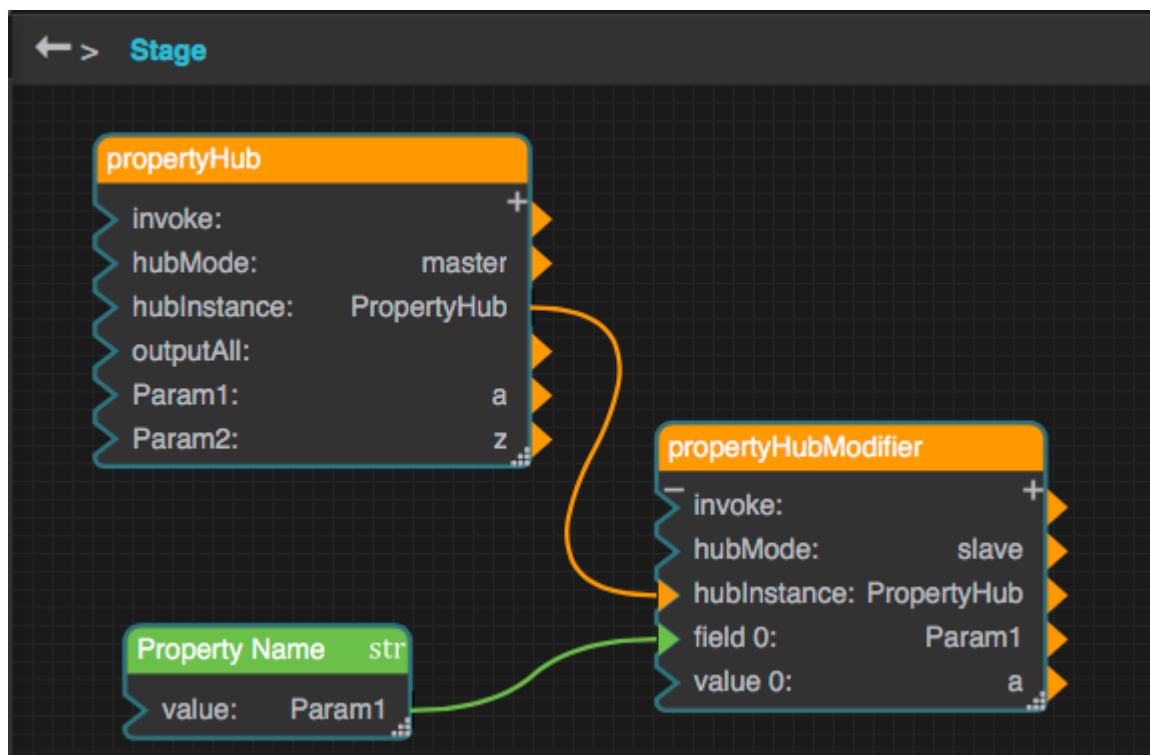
Stage

propertyHub
+
invoke:
hubMode: master
hubInstance: PropertyHub
outputAll:
Param1: a
Param2: z

propertyHubModifier
−
+
invoke:
hubMode: slave
hubInstance: PropertyHub
field 0: Param1
value 0: a

Property Name str
value: Param1